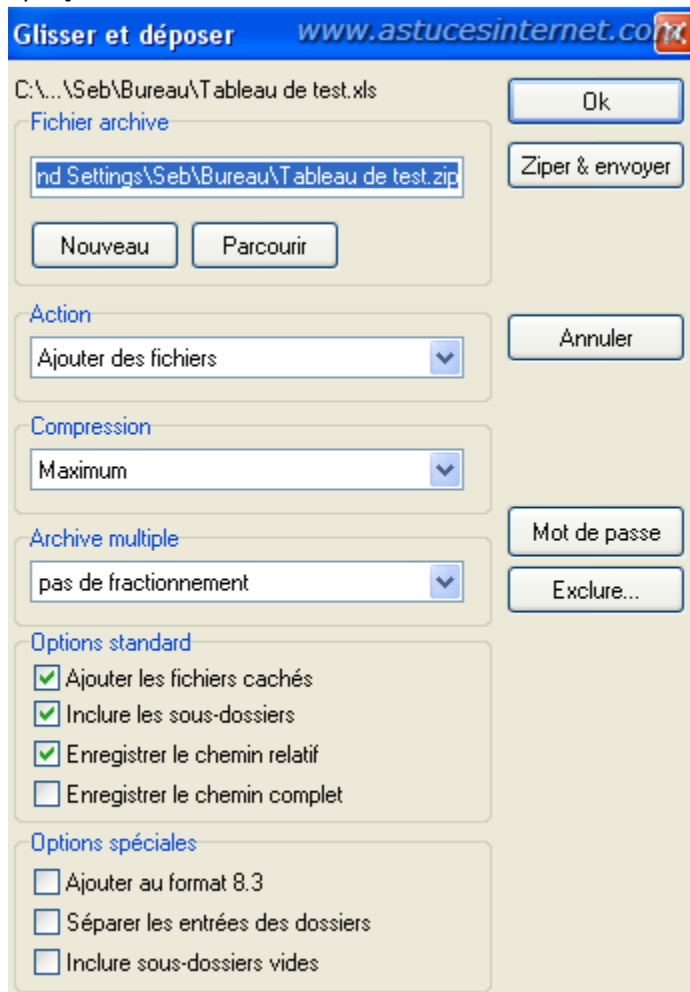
Glisser et déposer www.astucesinternet.com

C:\...\Seb\Bureau\Tableau de test.xls

Ok

Fichier archive

nd Settings\Seb\Bureau\Tableau de test.zip

Ziper & envoyer

Nouveau

Parcourir

Action

Ajouter des fichiers

Annuler

Compression

Maximum

Archive multiple

pas de fractionnement

Mot de passe

Exclure...

Options standard

Ajouter les fichiers cachés

Inclure les sous-dossiers

Enregistrer le chemin relatif

Enregistrer le chemin complet

Options spéciales

Ajouter au format 8.3

Séparer les entrées des dossiers

Inclure sous-dossiers vides